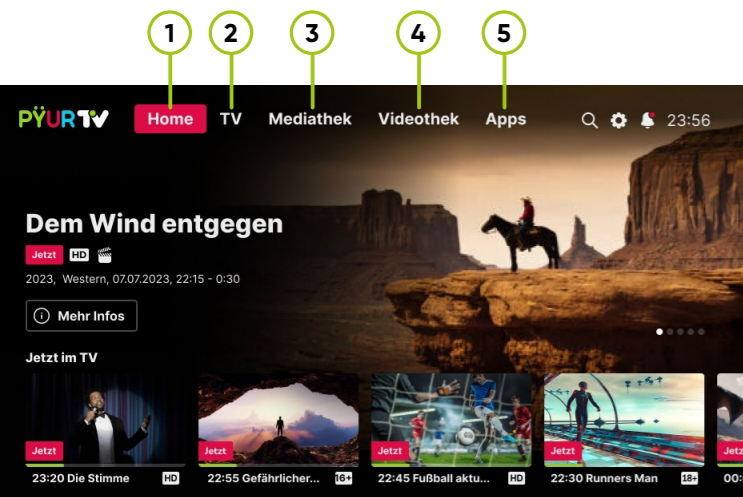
1 2 3 4 5

PŸUR TV Home TV Mediathek Videothek Apps 23:56

Dem Wind entgegen

Jetzt HD

2023, Western, 07.07.2023, 22:15 - 0:30

Mehr Infos

Jetzt im TV

Jetzt
23:20 Die Stimme HD

Jetzt
22:55 Gefährlicher... 16+

Jetzt
22:45 Fußball aktu... HD

Jetzt
22:30 Runners Man 18+

Jetz
00: